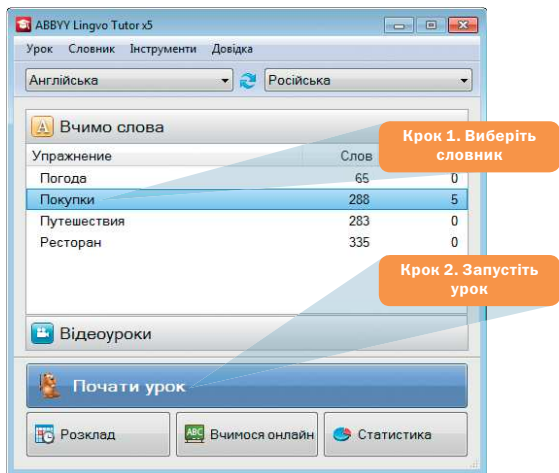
ABBYY Lingvo Tutor x5

Урок Словник Інструменти Довідка

Англійська

Російська

Вчимо слова

Крок 1. Виберіть словник

| Упражнение | Слов | |
|---|---|---|
| Погода | 65 | 0 |
| Покупки | 288 | 5 |
| Путешествия | 283 | 0 |
| Ресторан | 335 | 0 |

Крок 2. Запустіть урок

Відеоуроки

Почати урок

Розклад

Вчимося онлайн

Статистика